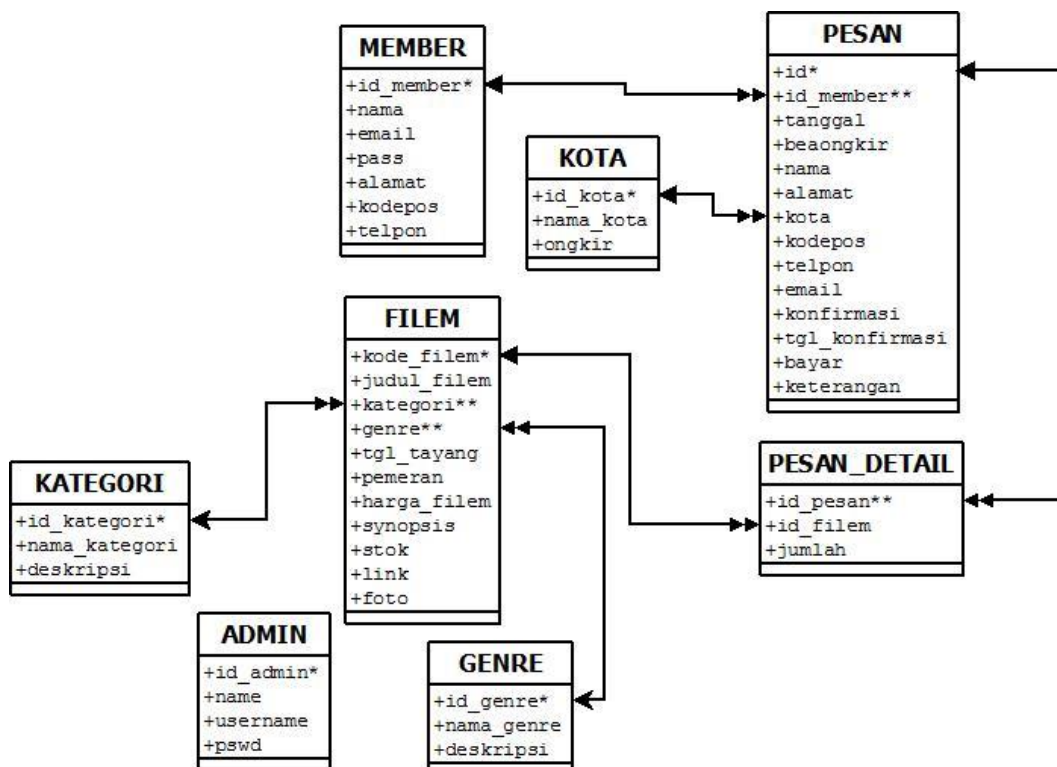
MEMBER
+id_member*
+nama
+email
+pass
+alamat
+kodepos
+telpon

PESAN
+id*
+id_member**
+tanggal
+beaongkir
+nama
+alamat
+kota
+kodepos
+telpon
+email
+konfirmasi
+tgl_konfirmasi
+bayar
+keterangan

KOTA
+id_kota*
+nama_kota
+ongkir

FILEM
+kode_filem*
+judul_filem
+kategori**
+genre**
+tgl_tayang
+pemeran
+harga_filem
+synopsis
+stok
+link
+foto

KATEGORI
+id_kategori*
+nama_kategori
+deskripsi

PESAN_DETAIL
+id_pesan**
+id_filem
+jumlah

ADMIN
+id_admin*
+name
+username
+pswd

GENRE
+id_genre*
+nama_genre
+deskripsi